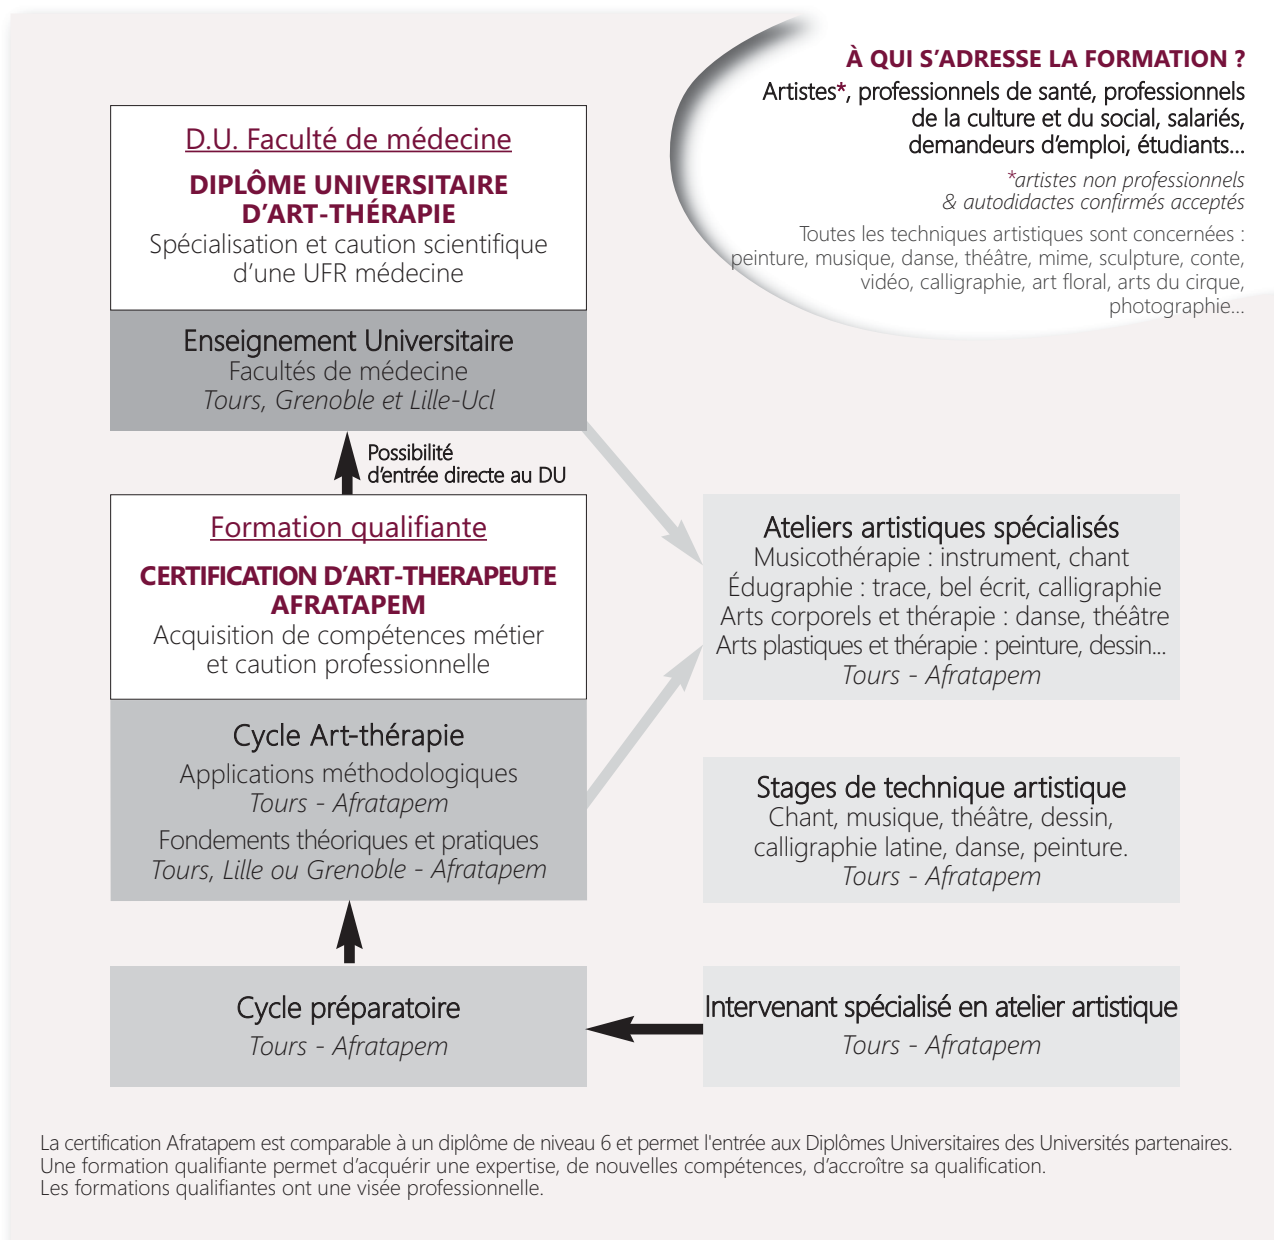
À QUI S'ADRESSE LA FORMATION ?

Artistes*, professionnels de santé, professionnels de la culture et du social, salariés, demandeurs d'emploi, étudiants...

*artistes non professionnels & autodidactes confirmés acceptés

Toutes les techniques artistiques sont concernées : peinture, musique, danse, théâtre, mime, sculpture, conte, vidéo, calligraphie, art floral, arts du cirque, photographie...

D.U. Faculté de médecine

DIPLÔME UNIVERSITAIRE D'ART-THÉRAPIE

Spécialisation et caution scientifique d'une UFR médecine

Enseignement Universitaire
Facultés de médecine
Tours, Grenoble et Lille-Ucl

Possibilité d'entrée directe au DU

Formation qualifiante

CERTIFICATION D'ART-THERAPEUTE AFRATAPEM

Acquisition de compétences métier et caution professionnelle

Cycle Art-thérapie

Applications méthodologiques
Tours - Afratapem

Fondements théoriques et pratiques
Tours, Lille ou Grenoble - Afratapem

Ateliers artistiques spécialisés
Musicothérapie : instrument, chant
Édugraphie : trace, bel écrit, calligraphie
Arts corporels et thérapie : danse, théâtre
Arts plastiques et thérapie : peinture, dessin...
Tours - Afratapem

Stages de technique artistique
Chant, musique, théâtre, dessin, calligraphie latine, danse, peinture.
Tours - Afratapem

Cycle préparatoire
Tours - Afratapem

Intervenant spécialisé en atelier artistique
Tours - Afratapem

La certification Afratapem est comparable à un diplôme de niveau 6 et permet l'entrée aux Diplômes Universitaires des Universités partenaires.
Une formation qualifiante permet d'acquérir une expertise, de nouvelles compétences, d'accroître sa qualification.
Les formations qualifiantes ont une visée professionnelle.